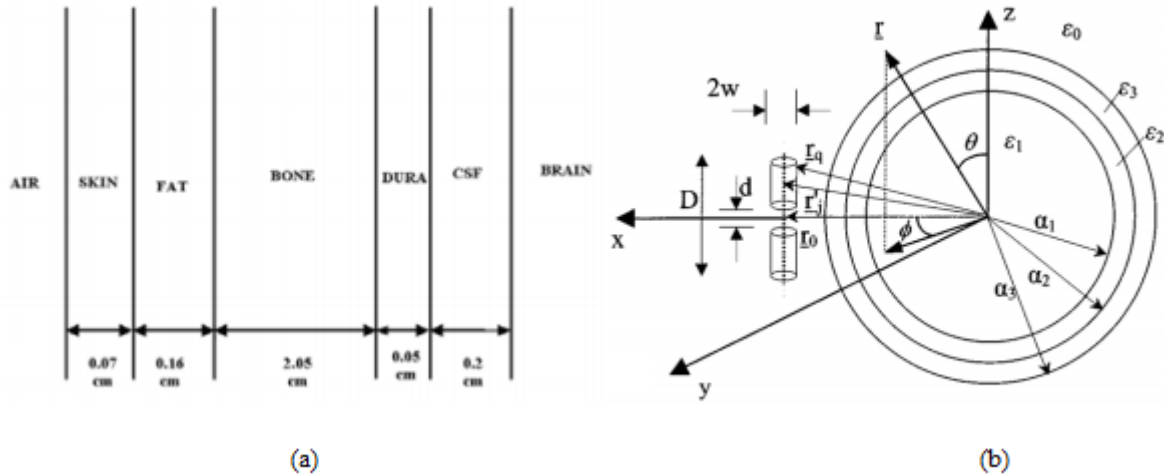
AIR SKIN FAT BONE DURA CSF BRAIN

0.07 cm 0.16 cm 2.05 cm 0.05 cm 0.2 cm

(a)

r z $\varepsilon_0$ 2w $\varepsilon_3$ $\theta$ $\varepsilon_1$ $\varepsilon_2$ $r_q$ D d $r_j$ x $\phi$ $r_0$ $\alpha_1$ $\alpha_2$ $\alpha_3$ y

(b)